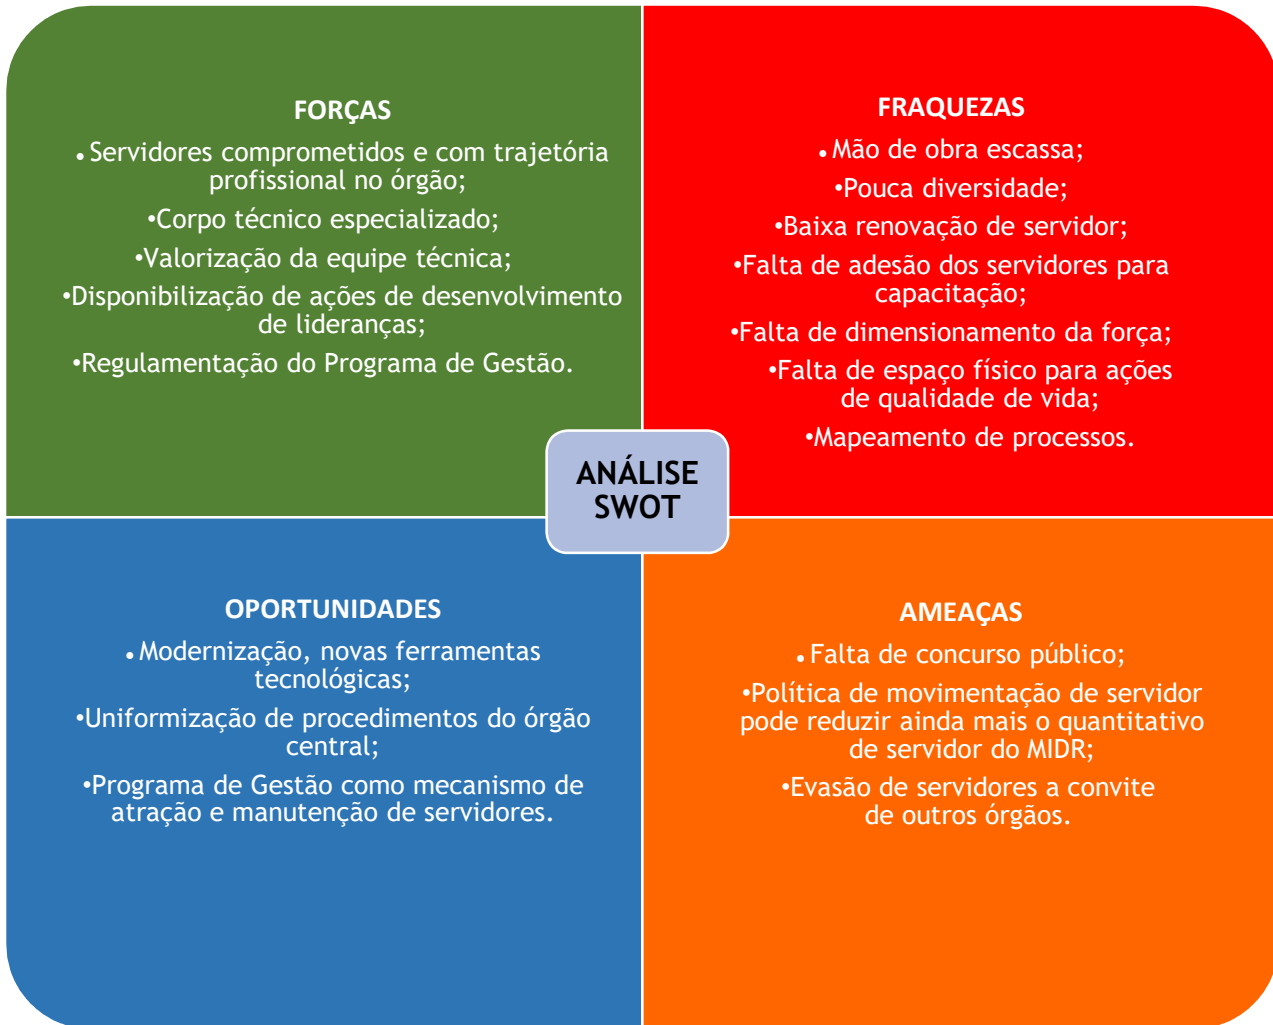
FORÇAS

•Servidores comprometidos e com trajetória profissional no órgão;

•Corpo técnico especializado;

•Valorização da equipe técnica;

•Disponibilização de ações de desenvolvimento de lideranças;

•Regulamentação do Programa de Gestão.

FRAQUEZAS

•Mão de obra escassa;

•Pouca diversidade;

•Baixa renovação de servidor;

•Falta de adesão dos servidores para capacitação;

•Falta de dimensionamento da força;

•Falta de espaço físico para ações de qualidade de vida;

•Mapeamento de processos.

ANÁLISE SWOT

OPORTUNIDADES

•Modernização, novas ferramentas tecnológicas;

•Uniformização de procedimentos do órgão central;

•Programa de Gestão como mecanismo de atração e manutenção de servidores.

AMEAÇAS

•Falta de concurso público;

•Política de movimentação de servidor pode reduzir ainda mais o quantitativo de servidor do MIDR;

•Evasão de servidores a convite de outros órgãos.